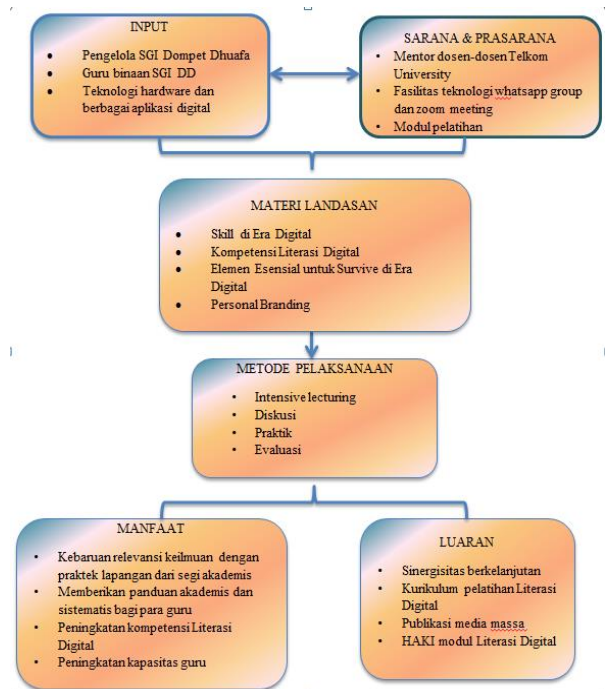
INPUT

- Pengelola SGI Dompet Dhuafa
- Guru binaan SGI DD
- Teknologi hardware dan berbagai aplikasi digital

SARANA & PRASARANA

- Mentor dosen-dosen Telkom University
- Fasilitas teknologi whatsapp group dan zoom meeting
- Modul pelatihan

MATERI LANDASAN

- Skill di Era Digital
- Kompetensi Literasi Digital
- Elemen Esensial untuk Survive di Era Digital
- Personal Branding

METODE PELAKSANAAN

- Intensive lecturing
- Diskusi
- Praktik
- Evaluasi

MANFAAT

- Kebaruan relevansi keilmuan dengan praktek lapangan dari segi akademis
- Memberikan panduan akademis dan sistematis bagi para guru
- Peningkatan kompetensi Literasi Digital
- Peningkatan kapasitas guru

LUARAN

- Sinergisitas berkelanjutan
- Kurikulum pelatihan Literasi Digital
- Publikasi media massa
- HAKI modul Literasi Digital